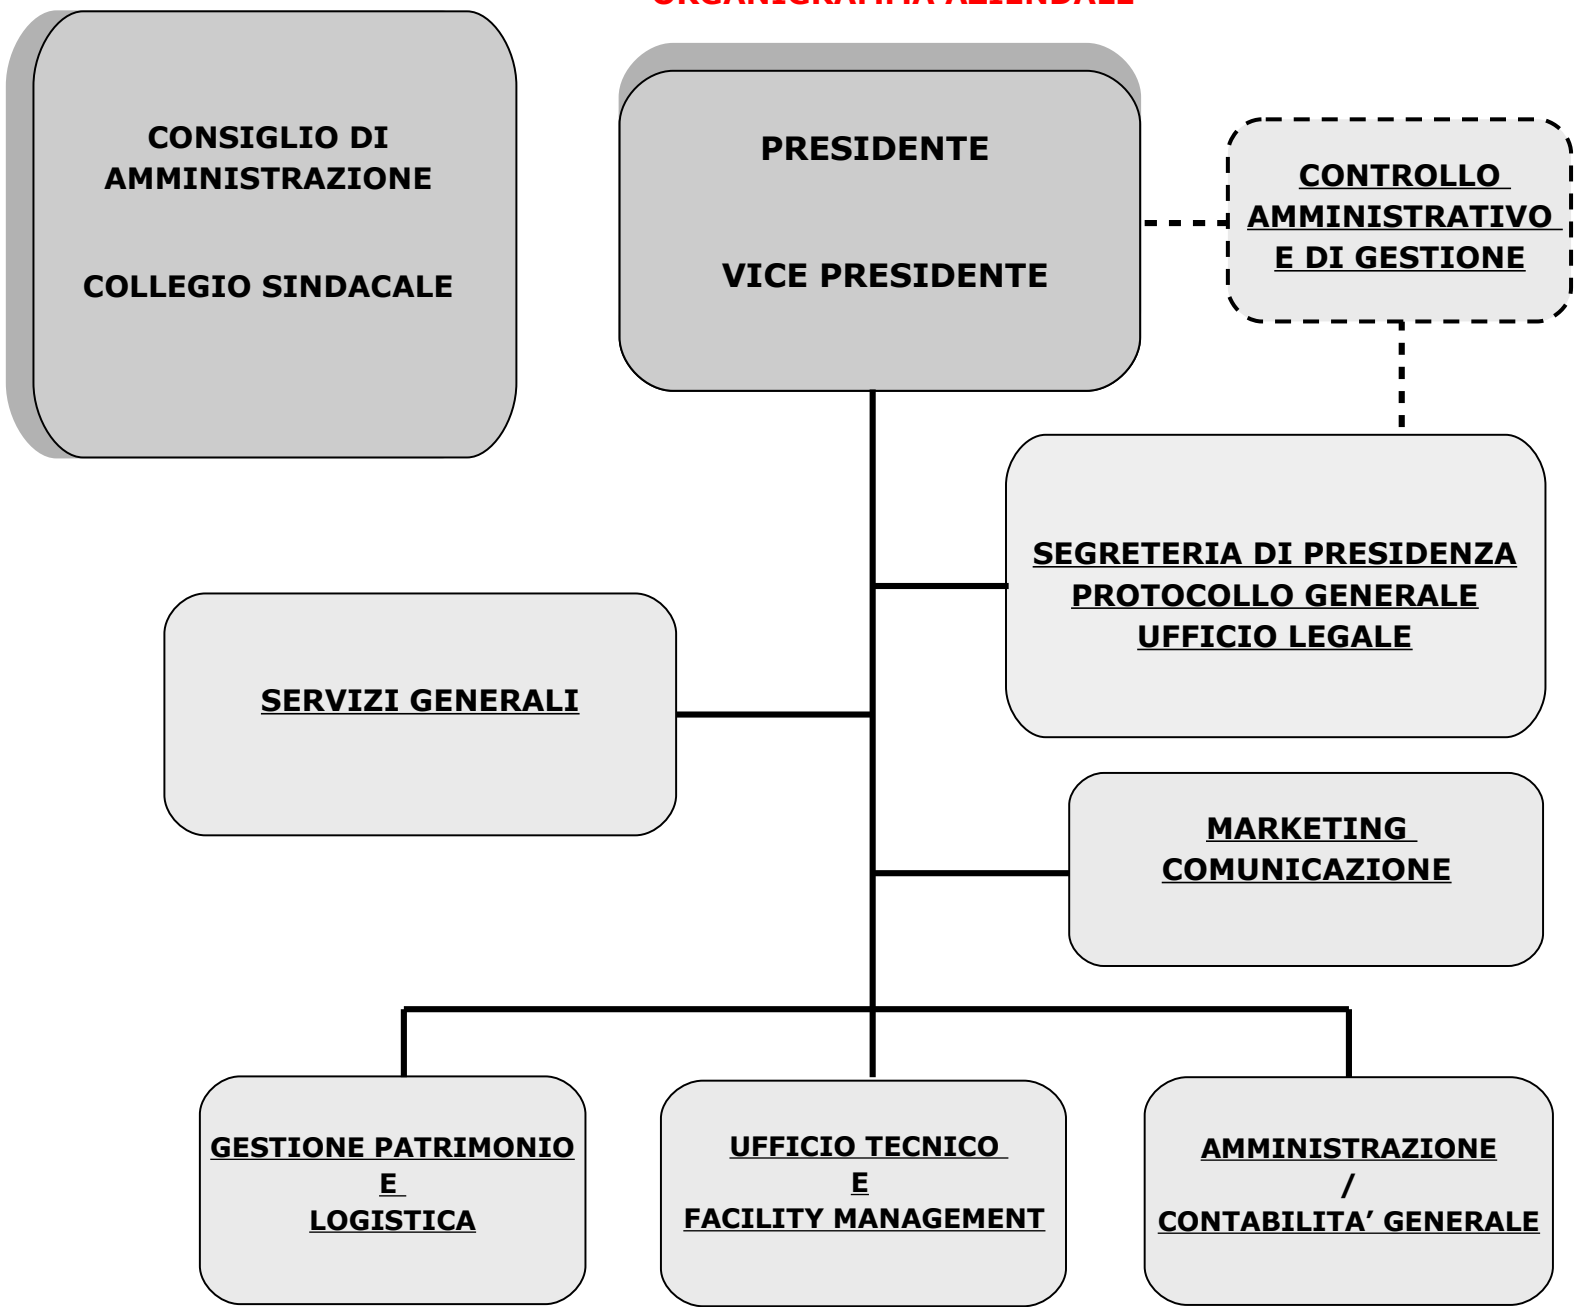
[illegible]

CONSIGLIO DI AMMINISTRAZIONE

COLLEGIO SINDACALE

PRESIDENTE

VICE PRESIDENTE

CONTROLLO AMMINISTRATIVO E DI GESTIONE

SEGRETERIA DI PRESIDENZA
PROTOCOLLO GENERALE
UFFICIO LEGALE

SERVIZI GENERALI

MARKETING
COMUNICAZIONE

GESTIONE PATRIMONIO
E
LOGISTICA

UFFICIO TECNICO
E
FACILITY MANAGEMENT

AMMINISTRAZIONE
/
CONTABILITA' GENERALE